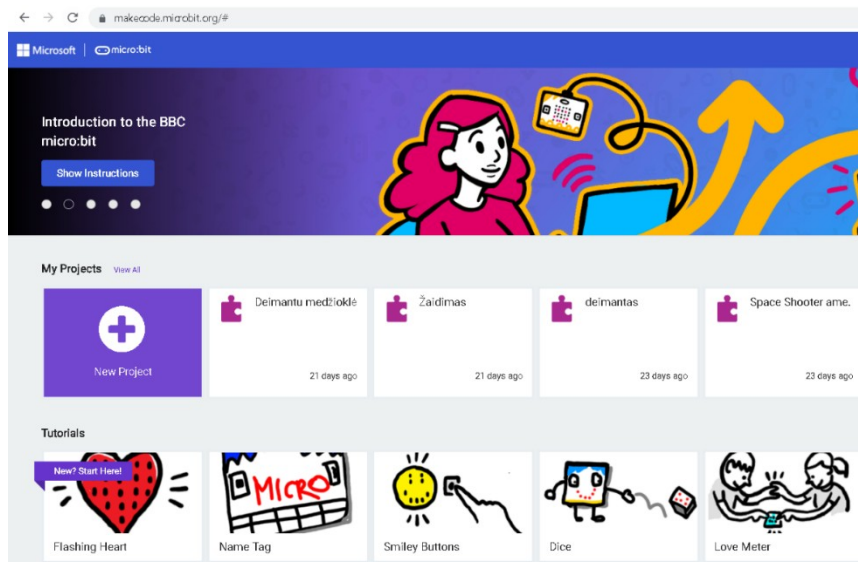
makecode.microbit.org/#

Microsoft | micro:bit

Introduction to the BBC micro:bit

Show Instructions

My Projects View All

New Project

Deimantu medžioklė
21 days ago

Žaidimas
21 days ago

deimantas
23 days ago

Space Shooter ame.
23 days ago

Tutorials

New? Start Here!

Flashing Heart

MICRO

Name Tag

Smiley Buttons

Dice

Love Meter